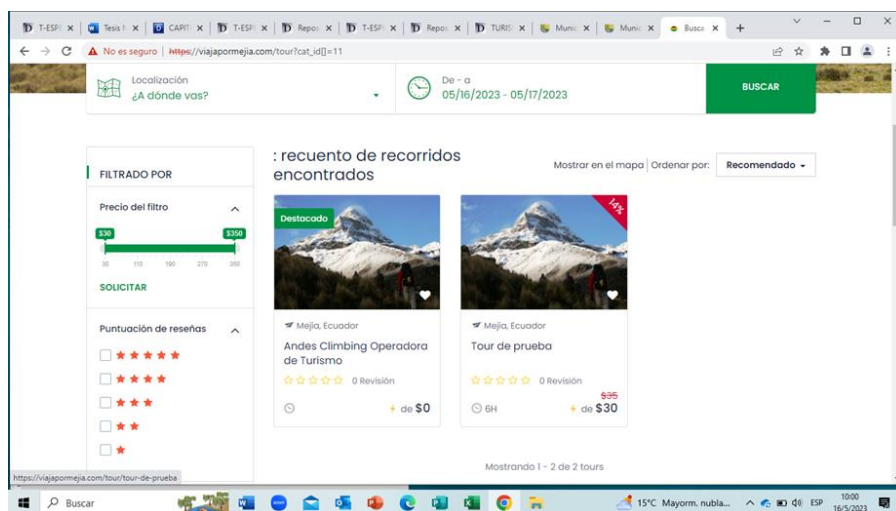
T-ESPE | Tesis f | CAPIT | T-ESP | Repo | T-ESP | Repo | TURIS | Munic | Munic | Busca

No es seguro | https://viajapormejia.com/tour?cat_id[]=11

Localización
¿A dónde vas?

De - a
05/16/2023 - 05/17/2023

BUSCAR

FILTRADO POR

Precio del filtro

$30 $350

30 110 190 270 350

SOLICITAR

Puntuación de reseñas

: recuento de recorridos encontrados

Mostrar en el mapa | Ordenar por: Recomendado

Destacado

Mejía, Ecuador

Andes Climbing Operadora de Turismo

0 Revisión

de $0

14%

Mejía, Ecuador

Tour de prueba

0 Revisión

6H

$35
de $30

Mostrando 1 - 2 de 2 tours

https://viajapormejia.com/tour/tour-de-prueba

Buscar

15°C Mayorm. nubla... ESP 10:00 16/5/2023